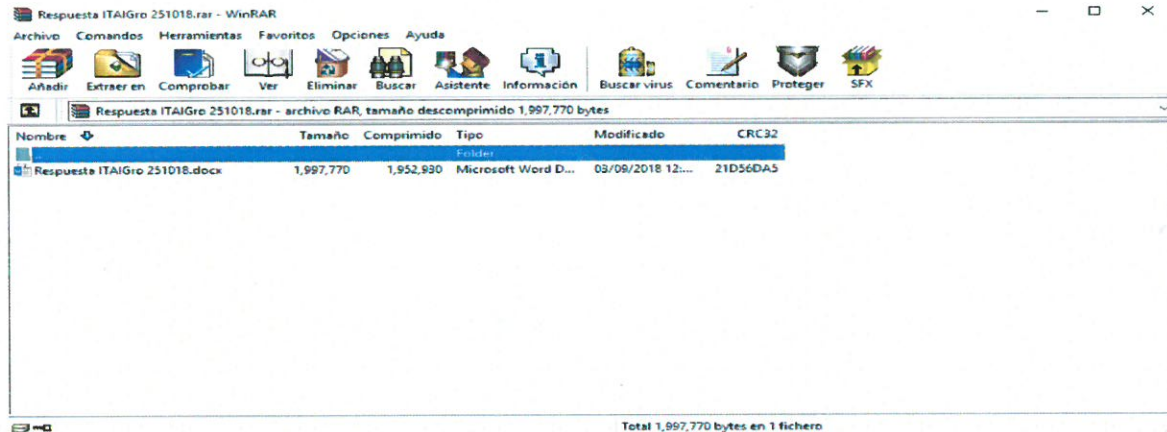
Respuesta ITAIGro 251018.rar - WinRAR

Archivo Comandos Herramientas Favoritos Opciones Ayuda

Añadir Extraer en Comprobar Ver Eliminar Buscar Asistente Información Buscar virus Comentario Proteger SFX

Respuesta ITAIGro 251018.rar - archivo RAR, tamaño descomprimido 1,997,770 bytes

| Nombre | Tamaño | Comprimido | Tipo | Modificado | CRC32 |
|---|---|---|---|---|---|
| .. | | | Folder | | |
| Respuesta ITAIGro 251018.docx | 1,997,770 | 1,952,930 | Microsoft Word D... | 03/09/2018 12:... | 21D56DA5 |

Total 1,997,770 bytes en 1 fichero